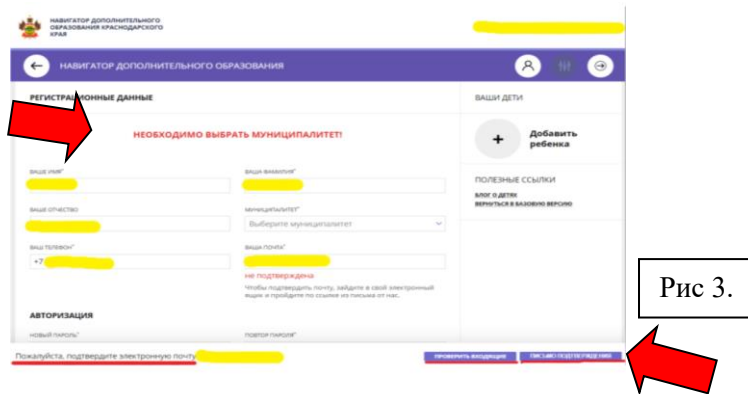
НАВИГАТОР ДОПОЛНИТЕЛЬНОГО ОБРАЗОВАНИЯ КРАСНОДАРСКОГО КРАЯ

НАВИГАТОР ДОПОЛНИТЕЛЬНОГО ОБРАЗОВАНИЯ

РЕГИСТРАЦИОННЫЕ ДАННЫЕ

НЕОБХОДИМО ВЫБРАТЬ МУНИЦИПАЛИТЕТ!

ВАШЕ ИМЯ*

ВАША ФАМИЛИЯ*

ВАШЕ ОТЧЕСТВО

МУНИЦИПАЛИТЕТ*

Выберите муниципалитет

ВАШ ТЕЛЕФОН*

+7

ВАША ПОЧТА*

не подтверждена

Чтобы подтвердить почту, зайдите в свой электронный ящик и пройдите по ссылке из письма от нас.

АВТОРИЗАЦИЯ

НОВЫЙ ПАРОЛЬ*

ПОВТОР ПАРОЛЯ*

ВАШИ ДЕТИ

+

Добавить ребенка

ПОЛЕЗНЫЕ ССЫЛКИ

БЛОГ О ДЕТЯХ

ВЕРНУТЬСЯ В БАЗОВУЮ ВЕРСИЮ

Рис 3.

Пожалуйста, подтвердите электронную почту

ПРОВЕРИТЬ ВХОДЯЩИЕ

ПИСЬМО ПОДТВЕРЖДЕНИЯ